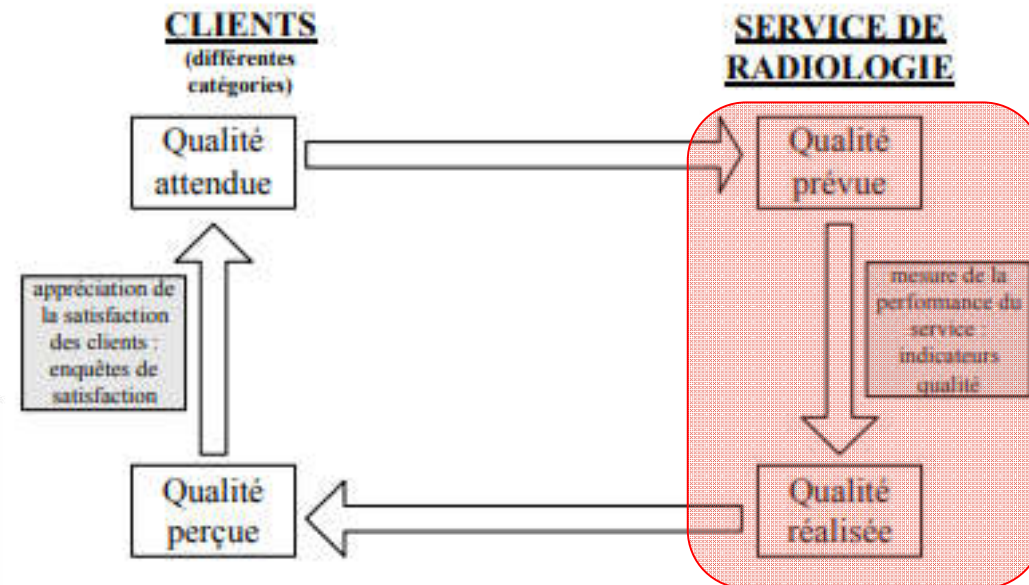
CLIENTS
(différentes catégories)

SERVICE DE RADIOLOGIE

Qualité attendue

Qualité prévue

appréciation de la satisfaction des clients : enquêtes de satisfaction

mesure de la performance du service : indicateurs qualité

Qualité perçue

Qualité réalisée